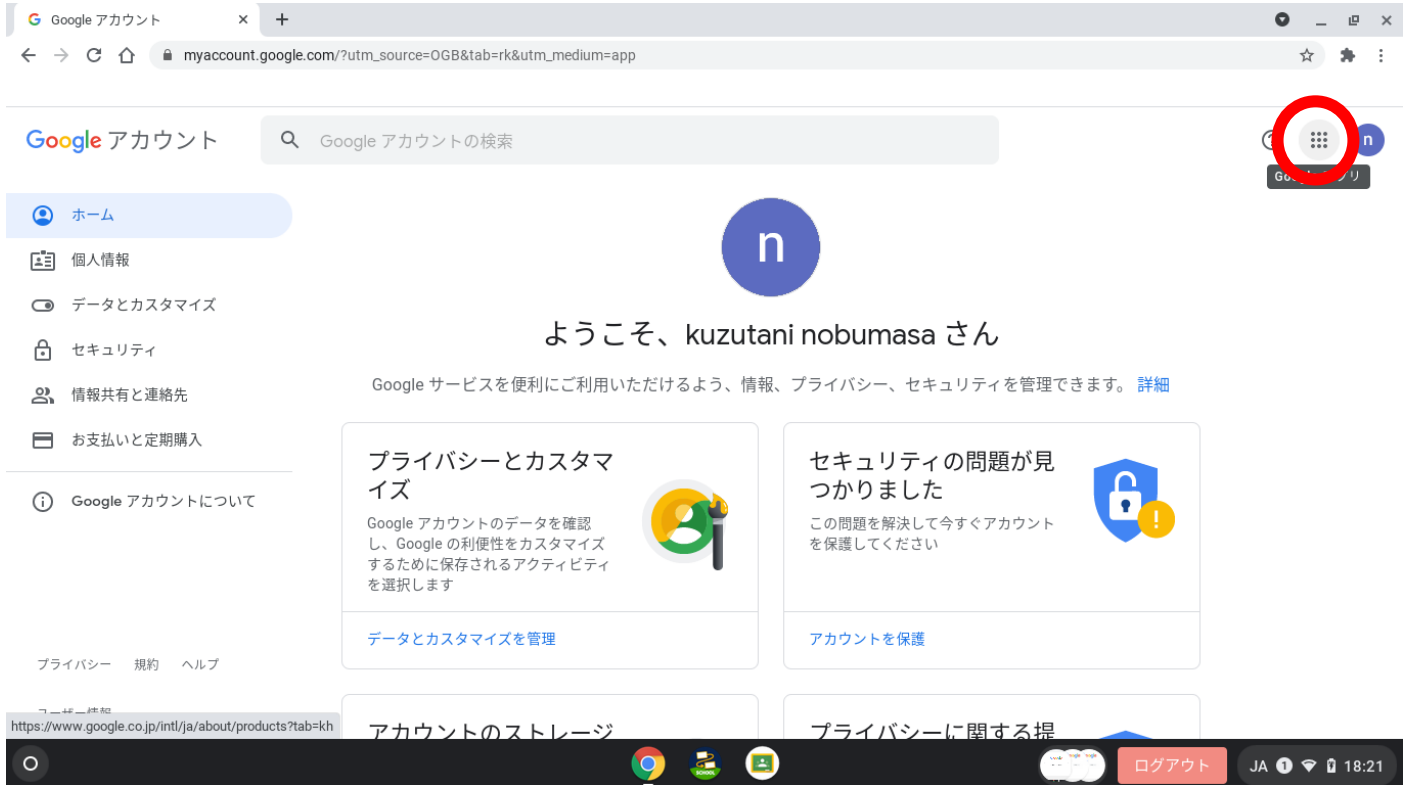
Google アカウント
myaccount.google.com/?utm_source=OGB&tab=rk&utm_medium=app

Google アカウント
Google アカウントの検索
Go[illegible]リ
n

ホーム
個人情報
データとカスタマイズ
セキュリティ
情報共有と連絡先
お支払いと定期購入
Google アカウントについて

n
ようこそ、kuzutani nobumasa さん
Google サービスを便利にご利用いただけるよう、情報、プライバシー、セキュリティを管理できます。 詳細

プライバシーとカスタマイズ
Google アカウントのデータを確認し、Google の利便性をカスタマイズするために保存されるアクティビティを選択します
データとカスタマイズを管理

セキュリティの問題が見つかりました
この問題を解決して今すぐアカウントを保護してください
アカウントを保護

プライバシー 規約 ヘルプ
ユーザー情報
https://www.google.co.jp/intl/ja/about/products?tab=kh
アカウントのストレージ
プライバシーに関する提

ログアウト
JA 18:21